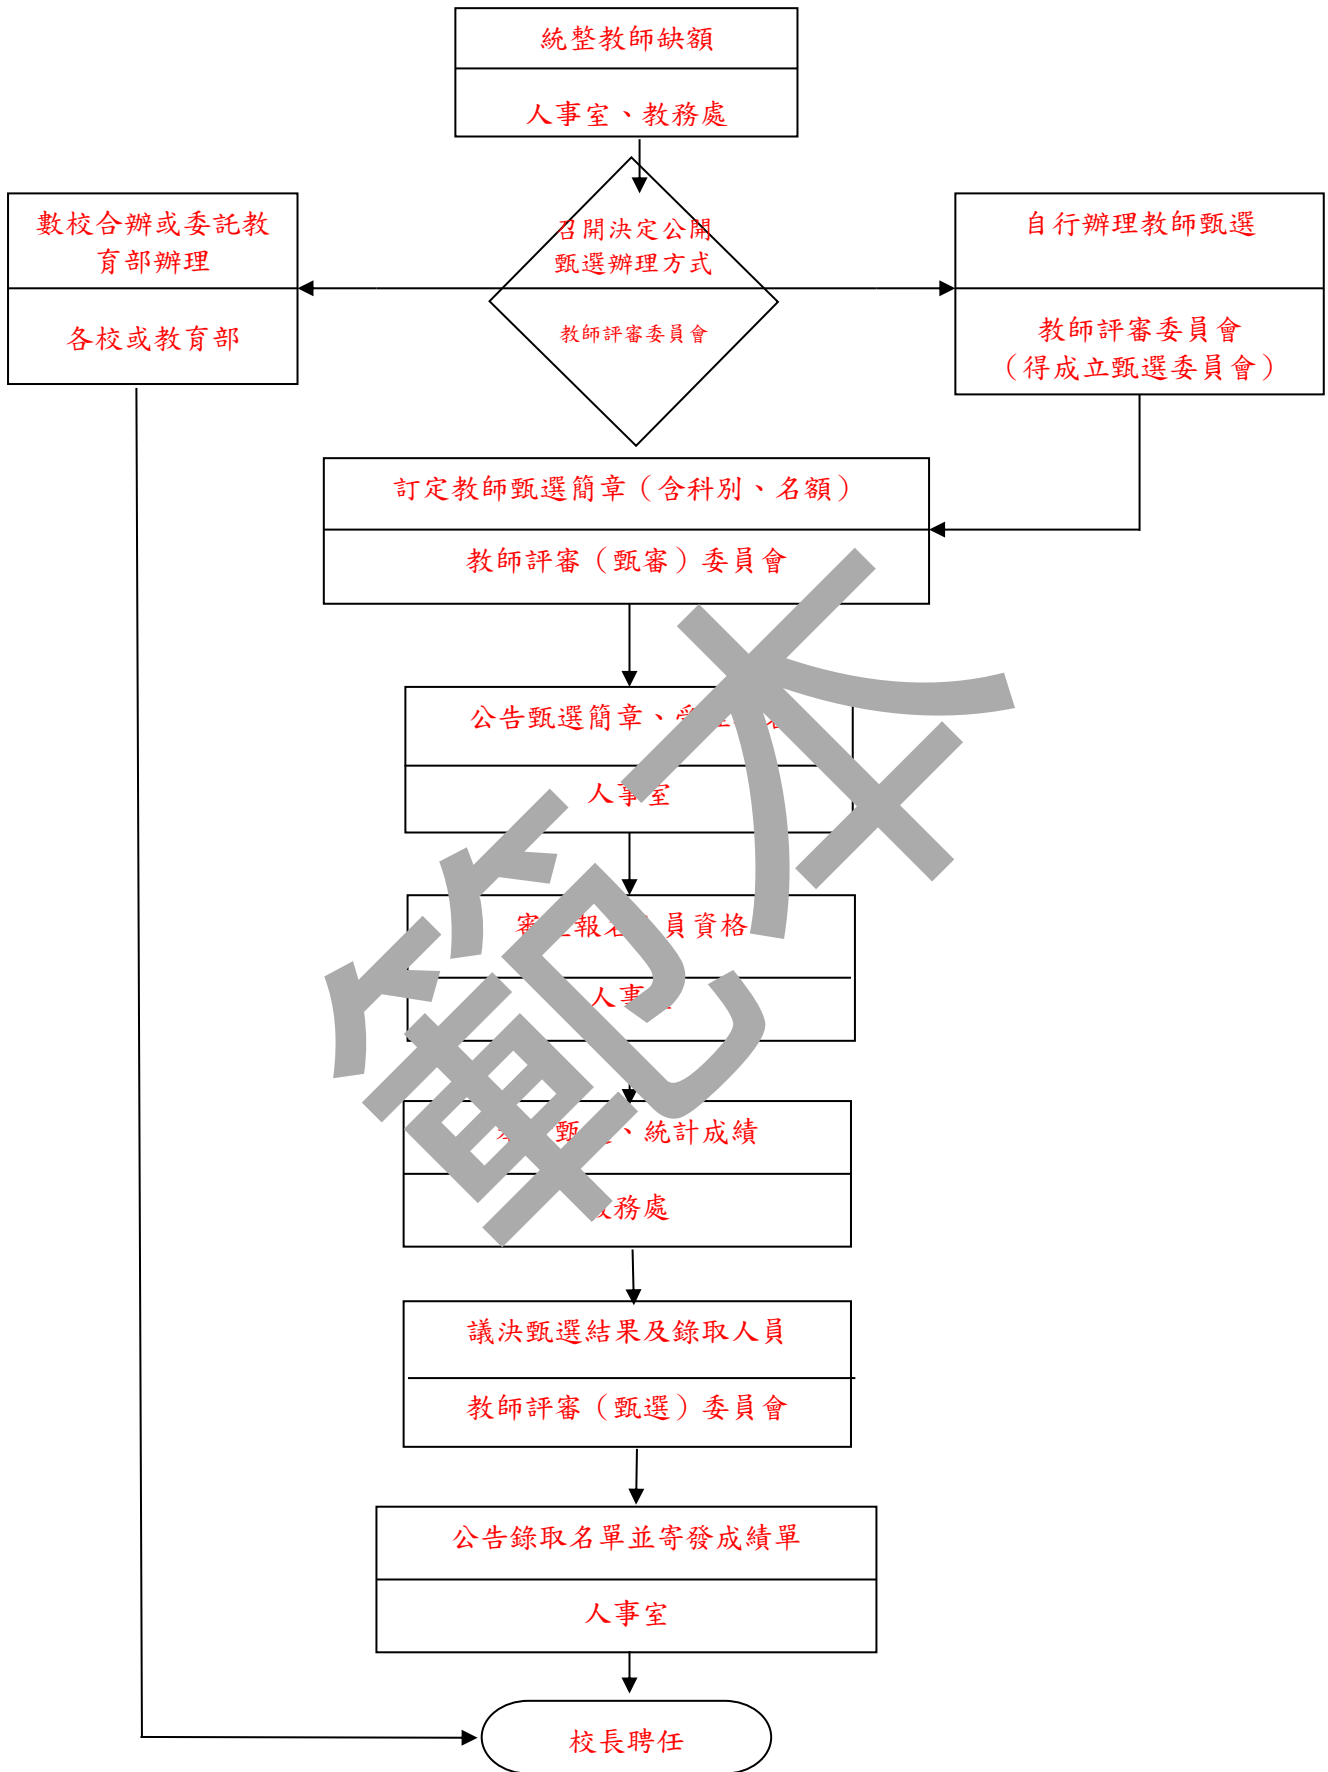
統整教師缺額

人事室、教務處

數校合辦或委託教育部辦理

各校或教育部

召開決定公開甄選辦理方式

教師評審委員會

自行辦理教師甄選

教師評審委員會（得成立甄選委員會）

訂定教師甄選簡章（含科別、名額）

教師評審（甄審）委員會

公告甄選簡章、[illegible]

人事室

審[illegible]報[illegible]員資格

人事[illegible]

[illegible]甄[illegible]、統計成績

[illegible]務處

議決甄選結果及錄取人員

教師評審（甄選）委員會

公告錄取名單並寄發成績單

人事室

校長聘任

範本